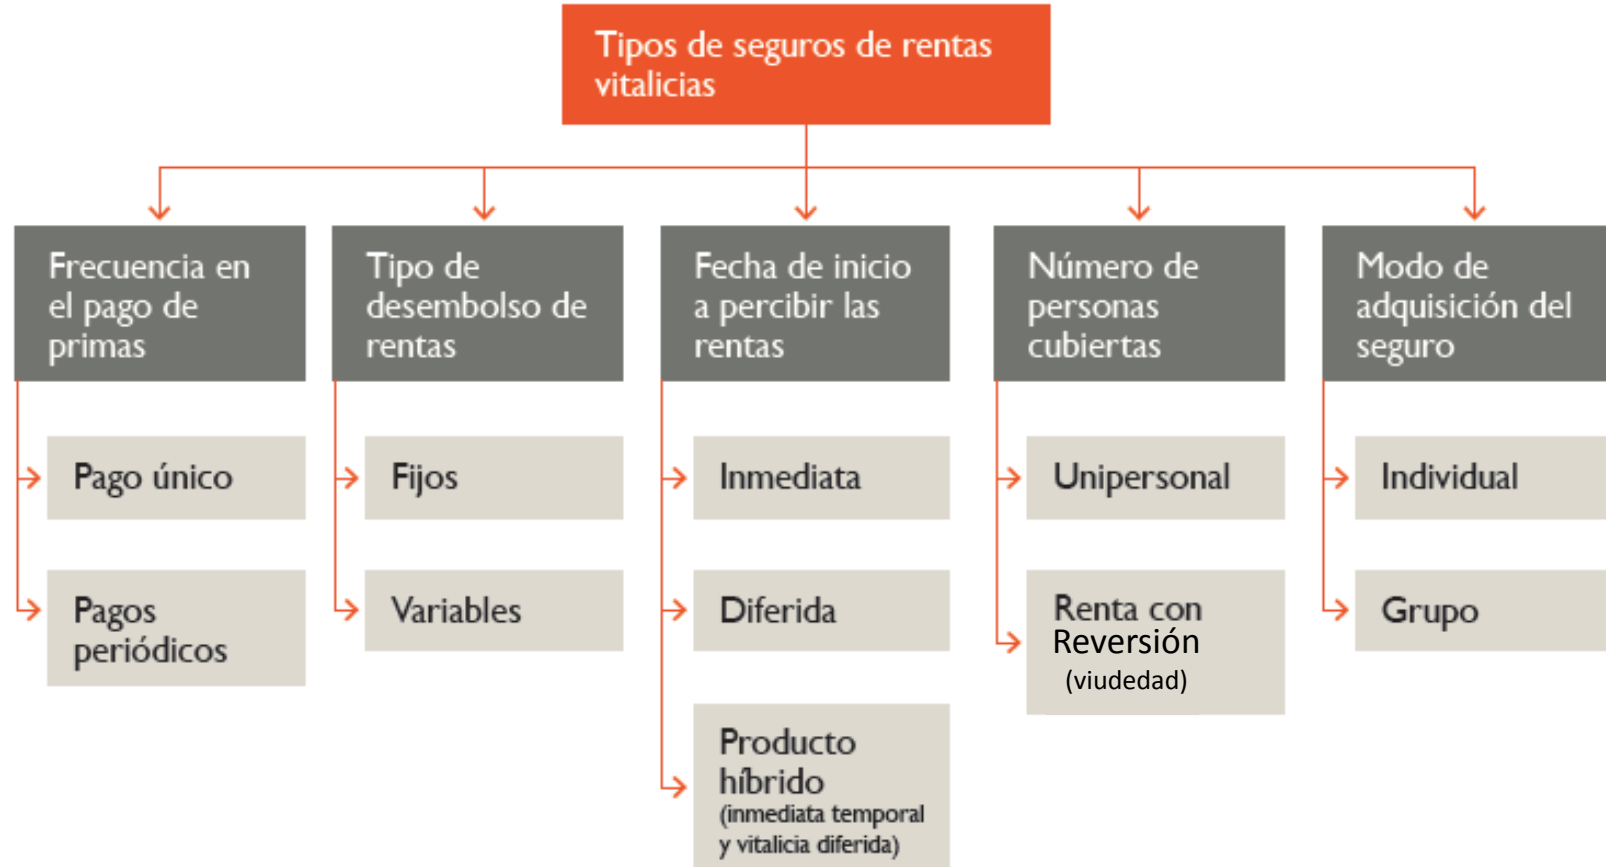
Tipos de seguros de rentas vitalicias

Frecuencia en el pago de primas

Pago único

Pagos periódicos

Tipo de desembolso de rentas

Fijos

Variables

Fecha de inicio a percibir las rentas

Inmediata

Diferida

Producto híbrido (inmediata temporal y vitalicia diferida)

Número de personas cubiertas

Unipersonal

Renta con Reversión (viudedad)

Modo de adquisición del seguro

Individual

Grupo